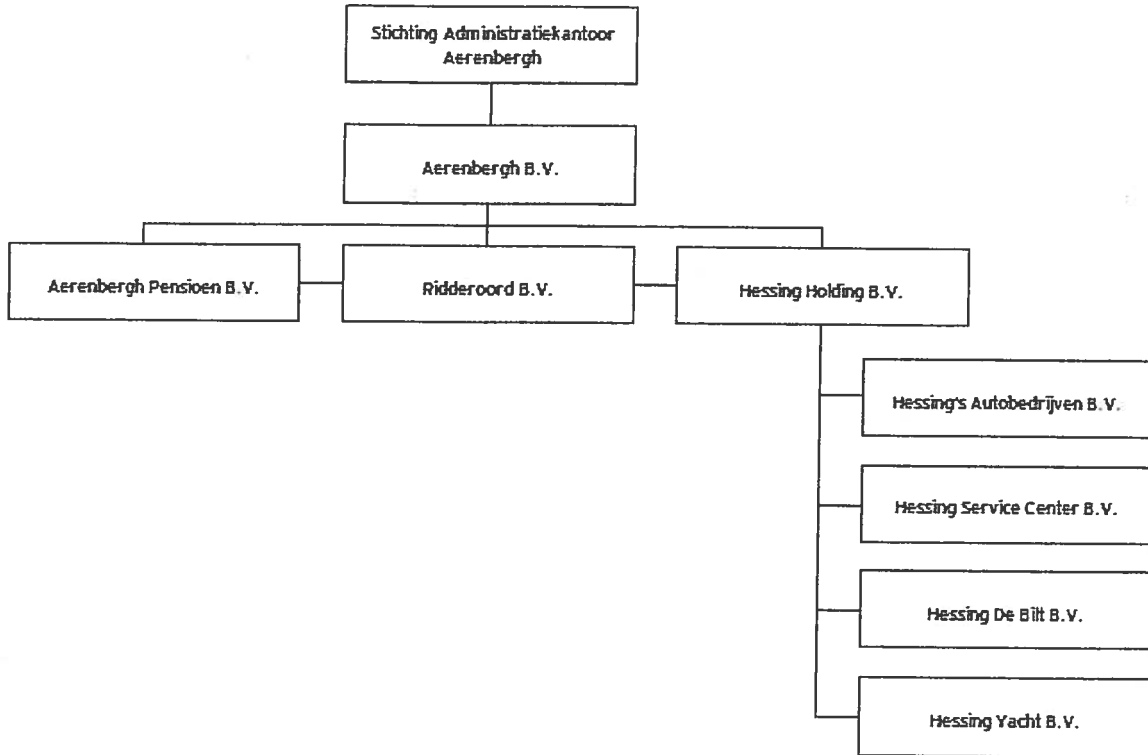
Stichting Administratiekantoor Aerenbergh

Aerenbergh B.V.

Aerenbergh Pensioen B.V.

Ridderoord B.V.

Hessing Holding B.V.

Hessing's Autobedrijven B.V.

Hessing Service Center B.V.

Hessing De Bilt B.V.

Hessing Yacht B.V.